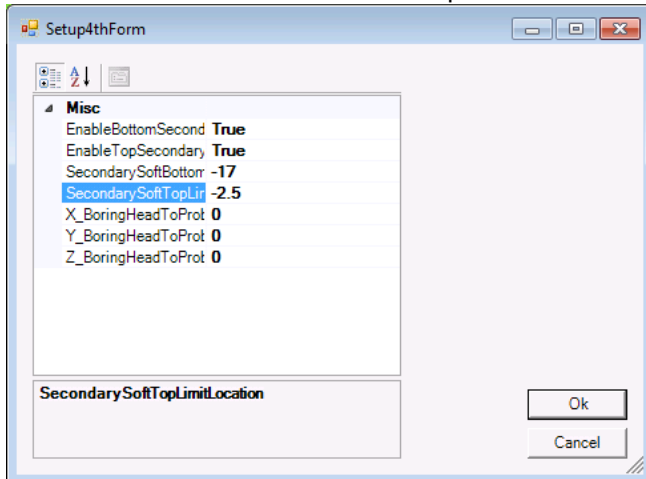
Setup4thForm

Misc

| | |
|---|---|
| EnableBottomSecond | True |
| EnableTopSecondary | True |
| SecondarySoftBottom | -17 |
| SecondarySoftTopLir | -2.5 |
| X_BoringHeadToProt | 0 |
| Y_BoringHeadToProt | 0 |
| Z_BoringHeadToProt | 0 |

SecondarySoftTopLimitLocation

Ok

Cancel